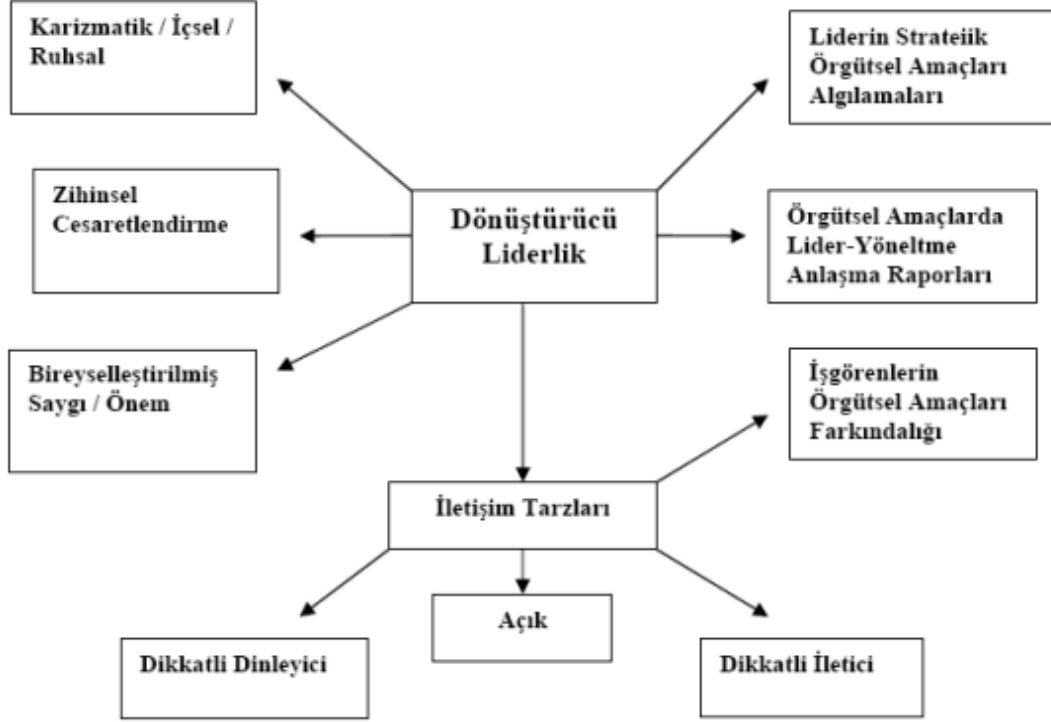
Karizmatik / İçsel / Ruhsal

Liderin Strateiik Örgütsel Amaçları Algılamaları

Zihinsel Cesaretlendirme

Dönüştürücü Liderlik

Örgütsel Amaçlarda Lider-Yönetme Anlaşma Raporları

Bireyselleştirilmiş Saygı / Önem

İşgörenlerin Örgütsel Amaçları Farkındalığı

İletişim Tarzları

Açık

Dikkatli Dinleyici

Dikkatli İletici